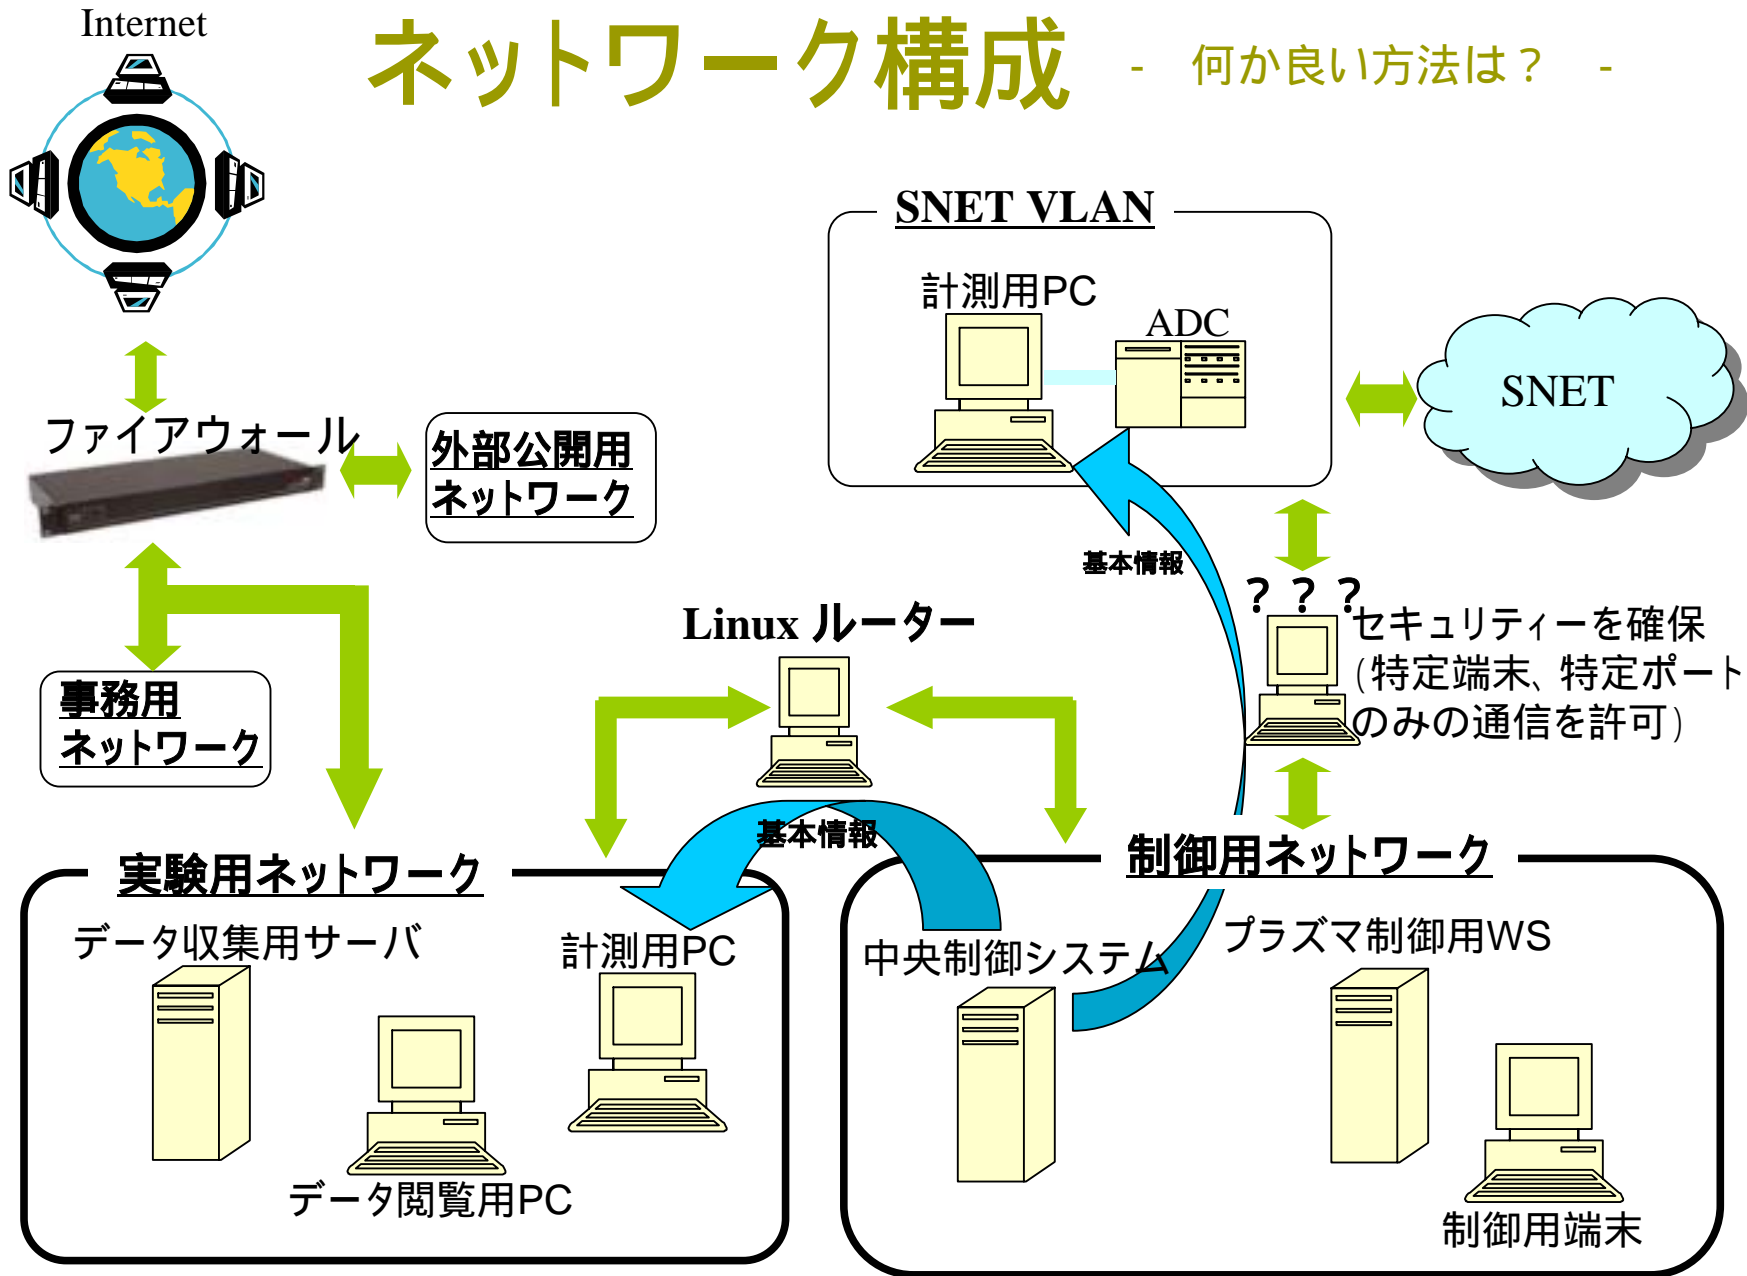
Internet

ネットワーク構成 - 何か良い方法は？ -

SNET VLAN

計測用PC

ADC

SNET

ファイアウォール

外部公開用ネットワーク

基本情報

？？？

セキュリティーを確保（特定端末、特定ポートのみの通信を許可）

Linux ルーター

事務用ネットワーク

基本情報

実験用ネットワーク

制御用ネットワーク

データ収集用サーバ

計測用PC

中央制御システム

プラズマ制御用WS

データ閲覧用PC

制御用端末